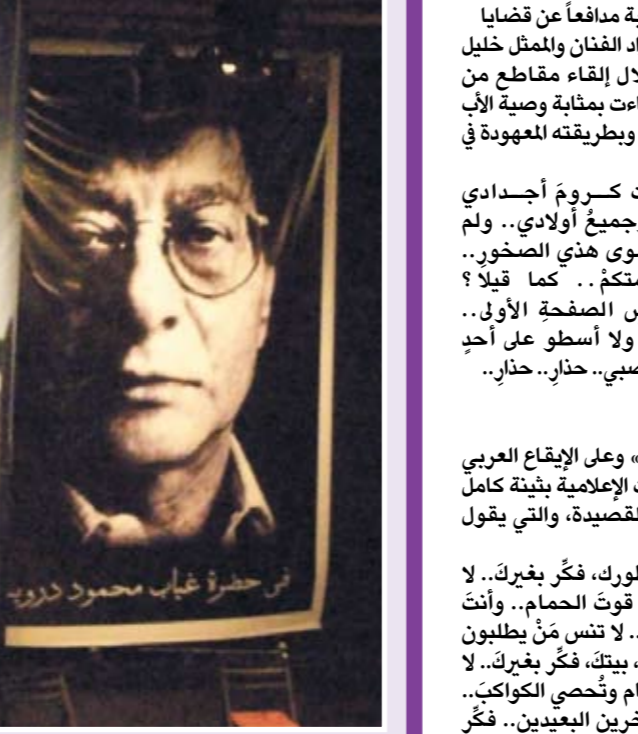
في حضرة غياب محمود درويش

ية مدافعاً عن قضايا
اد الفنان والممثل خليل
لال إلقاء مقاطع من
اعات بمثابة وصية الأب
وبطريقته المعهودة في

ت كـرومَ أجـدادي
جميعُ أولادي.. ولم
سوى هذي الصخور..
متكمْ.. كما قيلاً ؟
س الصفحةِ الأولى..
ولا أسطو على أحدٍ
صبي.. حذارِ.. حذارِ..

» وعلى الإيقاع العربي
الإعلامية بثينة كامل
لقصيدة، والتي يقول

طورك، فكِّر بغيركَ.. لا
قوتَ الحمام.. وأنتَ
.. لا تنس مَنْ يطلبون
، بيتكَ، فكِّر بغيركَ.. لا
نام وتُحصي الكواكبَ..
خرين البعيدين.. فكِّر